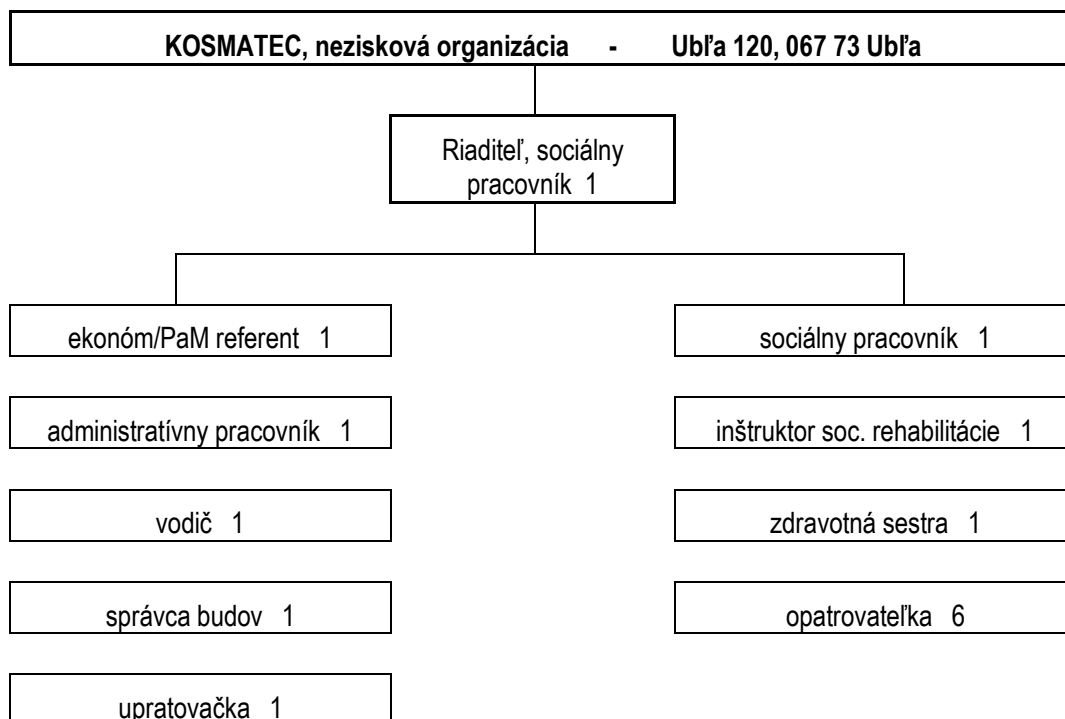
KOSMATEC, nezisková organizácia - Ubľa 120, 067 73 Ubľa

Riaditeľ, sociálny pracovník 1

ekonóm/PaM referent 1

administratívny pracovník 1

vodič 1

správca budov 1

upratovačka 1

sociálny pracovník 1

inštruktor soc. rehabilitácie 1

zdravotná sestra 1

opatrovateľka 6